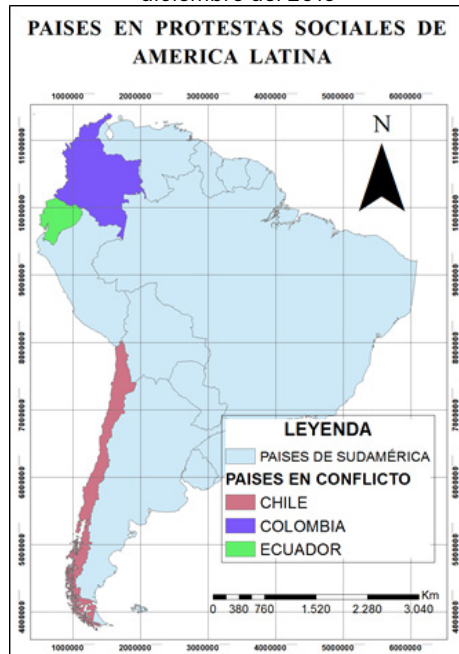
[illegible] diciembre del 2019

PAISES EN PROTESTAS SOCIALES DE AMERICA LATINA

1000000 2000000 3000000 4000000 5000000 6000000

N

11000000
10000000
9000000
8000000
7000000
6000000
5000000
4000000

LEYENDA
PAISES DE SUDAMÉRICA
PAISES EN CONFLICTO
CHILE
COLOMBIA
ECUADOR

0 380 760 1.520 2.280 3.040 Km

1000000 2000000 3000000 4000000 5000000 6000000